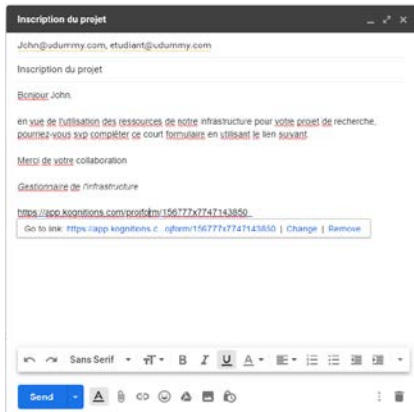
Inscription du projet

John@udummy.com, etudiant@udummy.com

Inscription du projet

Bonjour John,

en vue de l'utilisation des ressources de notre infrastructure pour votre projet de recherche, pourriez-vous svp compléter ce court formulaire en utilisant le lien suivant.

Merci de votre collaboration

Gestionnaire de l'infrastructure

https://app.kognitions.com/profoform/156777x7747143850

Go to link: https://app.kognitions.c...ojform/156777x7747143850 | Change | Remove

Sans Serif

Send